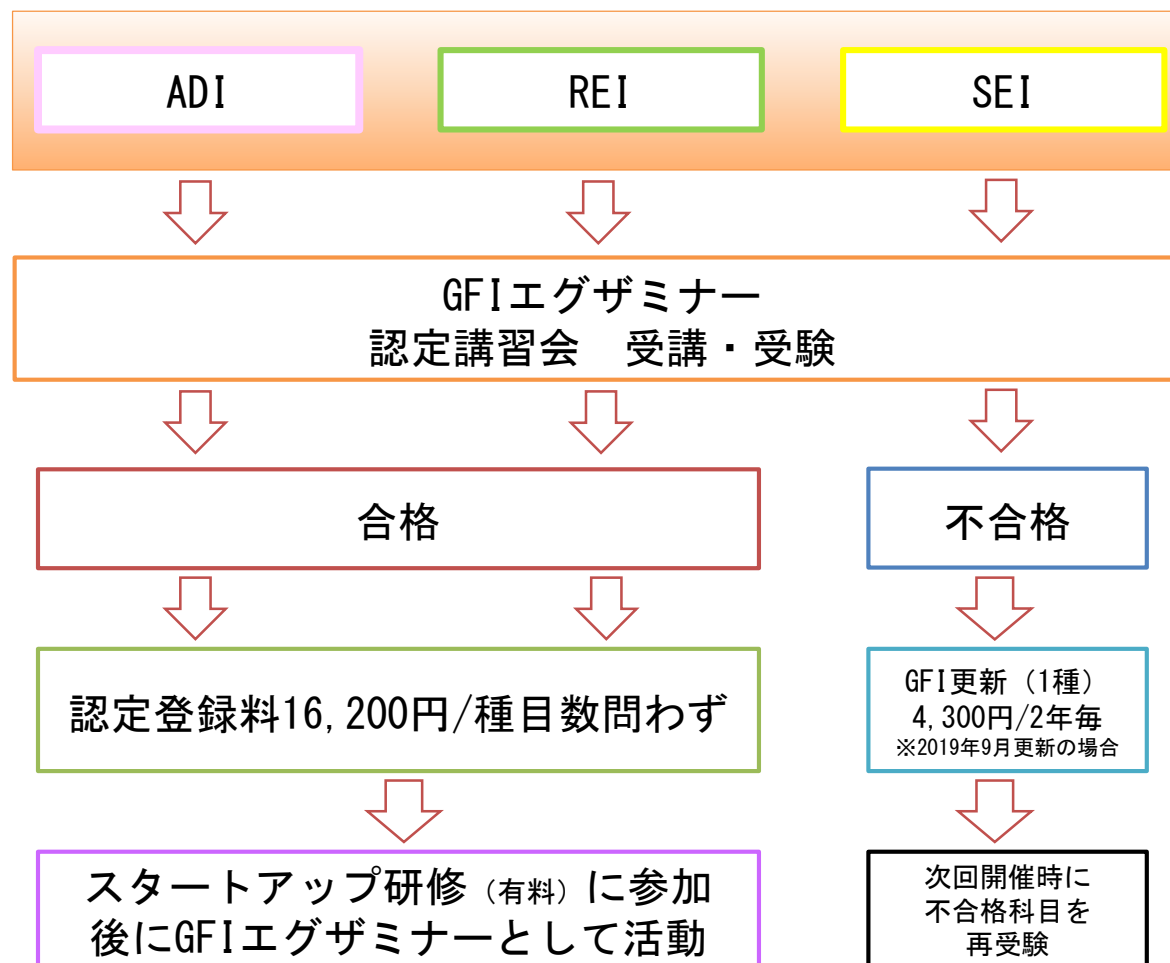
ADI

REI

SEI

GFIエグザミナー
認定講習会　受講・受験

合格

不合格

認定登録料16,200円/種目数問わず

GFI更新（1種）
4,300円/2年毎
※2019年9月更新の場合

スタートアップ研修（有料）に参加
後にGFIエグザミナーとして活動

次回開催時に
不合格科目を
再受験